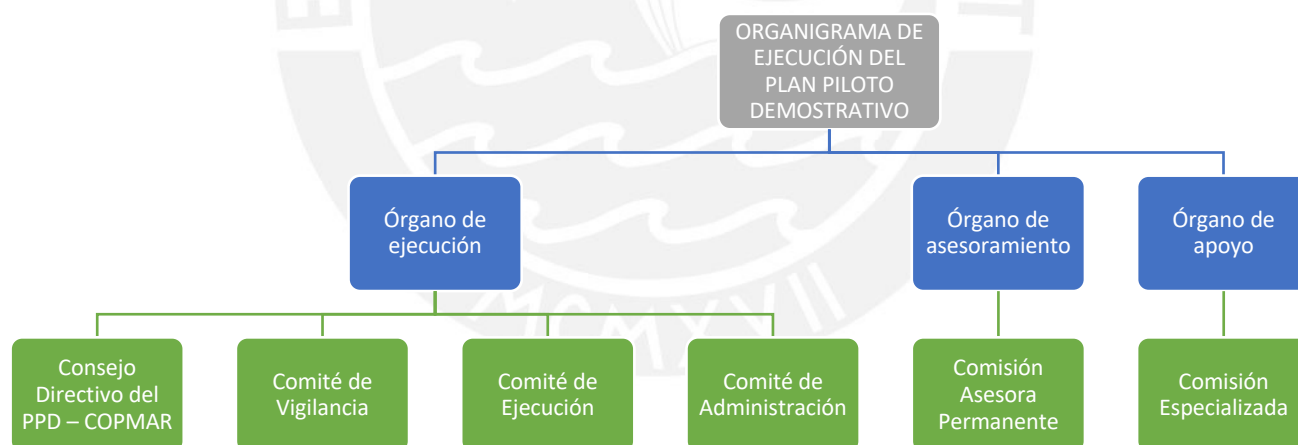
ORGANIGRAMA DE EJECUCIÓN DEL PLAN PILOTO DEMOSTRATIVO

Órgano de ejecución

Órgano de asesoramiento

Órgano de apoyo

Consejo Directivo del PPD – COPMAR

Comité de Vigilancia

Comité de Ejecución

Comité de Administración

Comisión Asesora Permanente

Comisión Especializada

MCMXVII